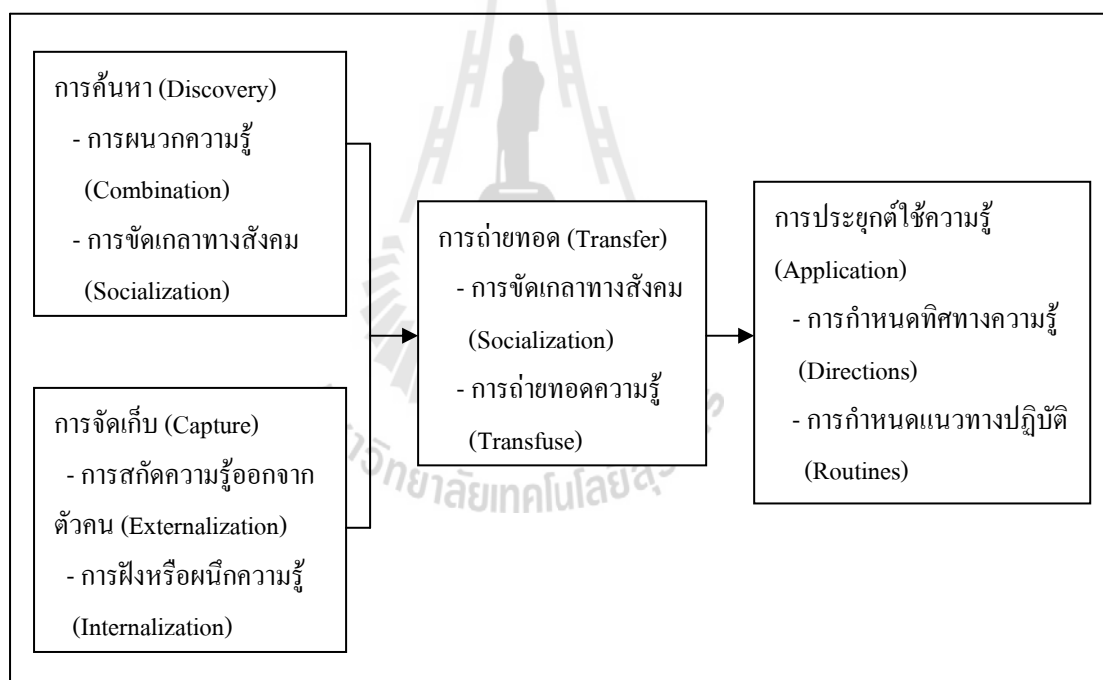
การค้นหา (Discovery)
- การผนวกความรู้ (Combination)
- การขัดเกลาทางสังคม (Socialization)

การจัดเก็บ (Capture)
- การสกัดความรู้ออกจากตัวคน (Externalization)
- การฝังหรือผนึกความรู้ (Internalization)

การถ่ายทอด (Transfer)
- การขัดเกลาทางสังคม (Socialization)
- การถ่ายทอดความรู้ (Transfuse)

การประยุกต์ใช้ความรู้ (Application)
- การกำหนดทิศทางความรู้ (Directions)
- การกำหนดแนวทางปฏิบัติ (Routines)

วิทยาลัยเทคโนโลยีสุ